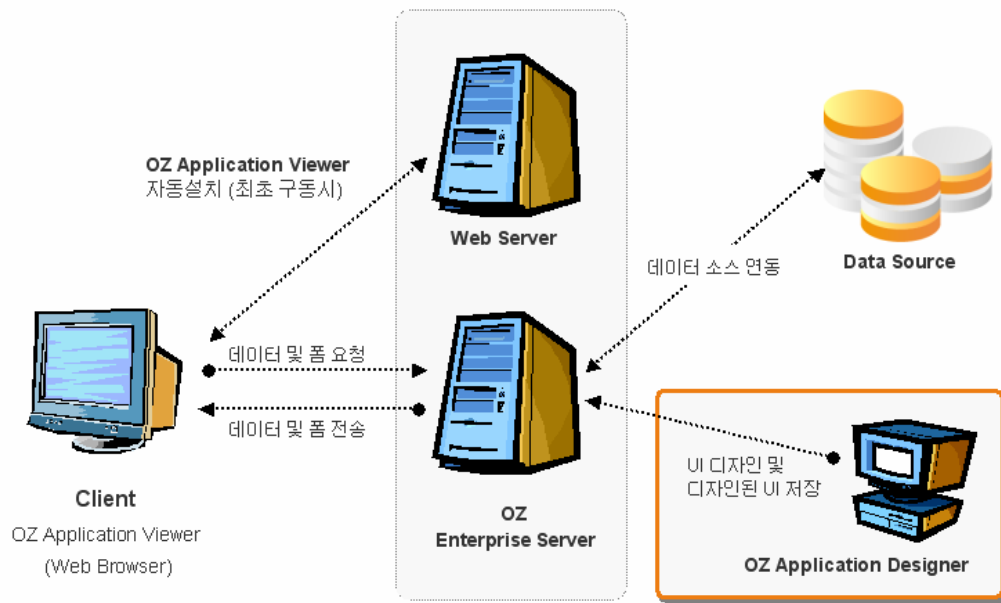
OZ Application Viewer
자동설치 (최초 구동시)

Web Server

데이터 소스 연동

Data Source

데이터 및 폼 요청

데이터 및 폼 전송

UI 디자인 및
디자인된 UI 저장

Client
OZ Application Viewer
(Web Browser)

OZ
Enterprise Server

OZ Application Designer